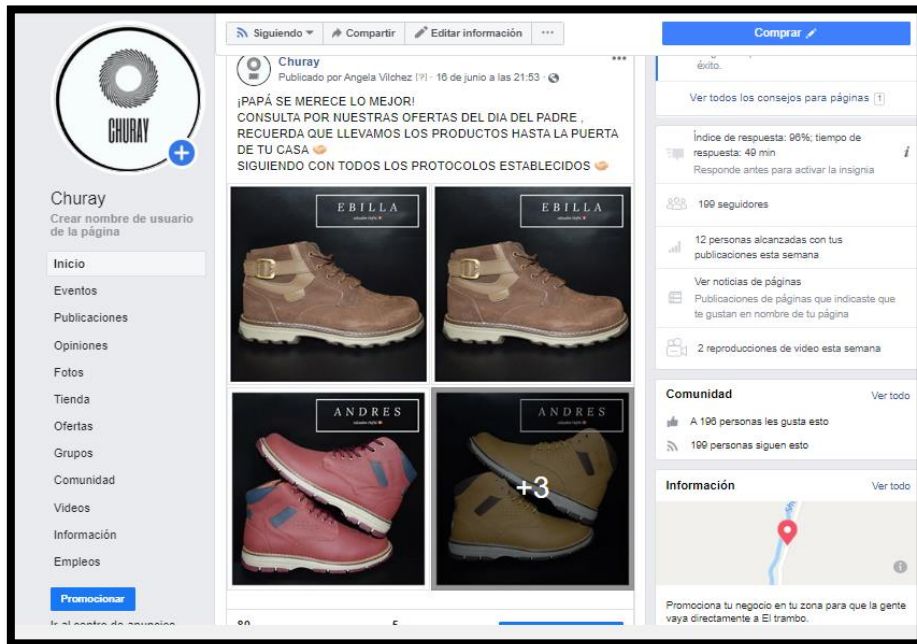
CHURAY

Churay
Crear nombre de usuario de la página

Inicio
Eventos
Publicaciones
Opiniones
Fotos
Tienda
Ofertas
Grupos
Comunidad
Videos
Información
Empleos

Promocionar
Ir al centro de anuncios

Siguiendo ▾ Compartir Editar información ···

Churay
Publicado por Angela Vilchez [?] · 16 de junio a las 21:53 ·

¡PAPÁ SE MERECE LO MEJOR!
CONSULTA POR NUESTRAS OFERTAS DEL DIA DEL PADRE , RECUERDA QUE LLEVAMOS LOS PRODUCTOS HASTA LA PUERTA DE TU CASA
SIGUIENDO CON TODOS LOS PROTOCOLOS ESTABLECIDOS

EBILLA
EBILLA
ANDRES
ANDRES
+3

80
5

Comprar

éxito.

Ver todos los consejos para páginas 1

Índice de respuesta: 96%; tiempo de respuesta: 49 min
Responde antes para activar la insignia

199 seguidores

12 personas alcanzadas con tus publicaciones esta semana

Ver noticias de páginas
Publicaciones de páginas que indicaste que te gustan en nombre de tu página

2 reproducciones de video esta semana

Comunidad
Ver todo
A 196 personas les gusta esto
199 personas siguen esto

Información
Ver todo

Promociona tu negocio en tu zona para que la gente vaya directamente a El trambo.